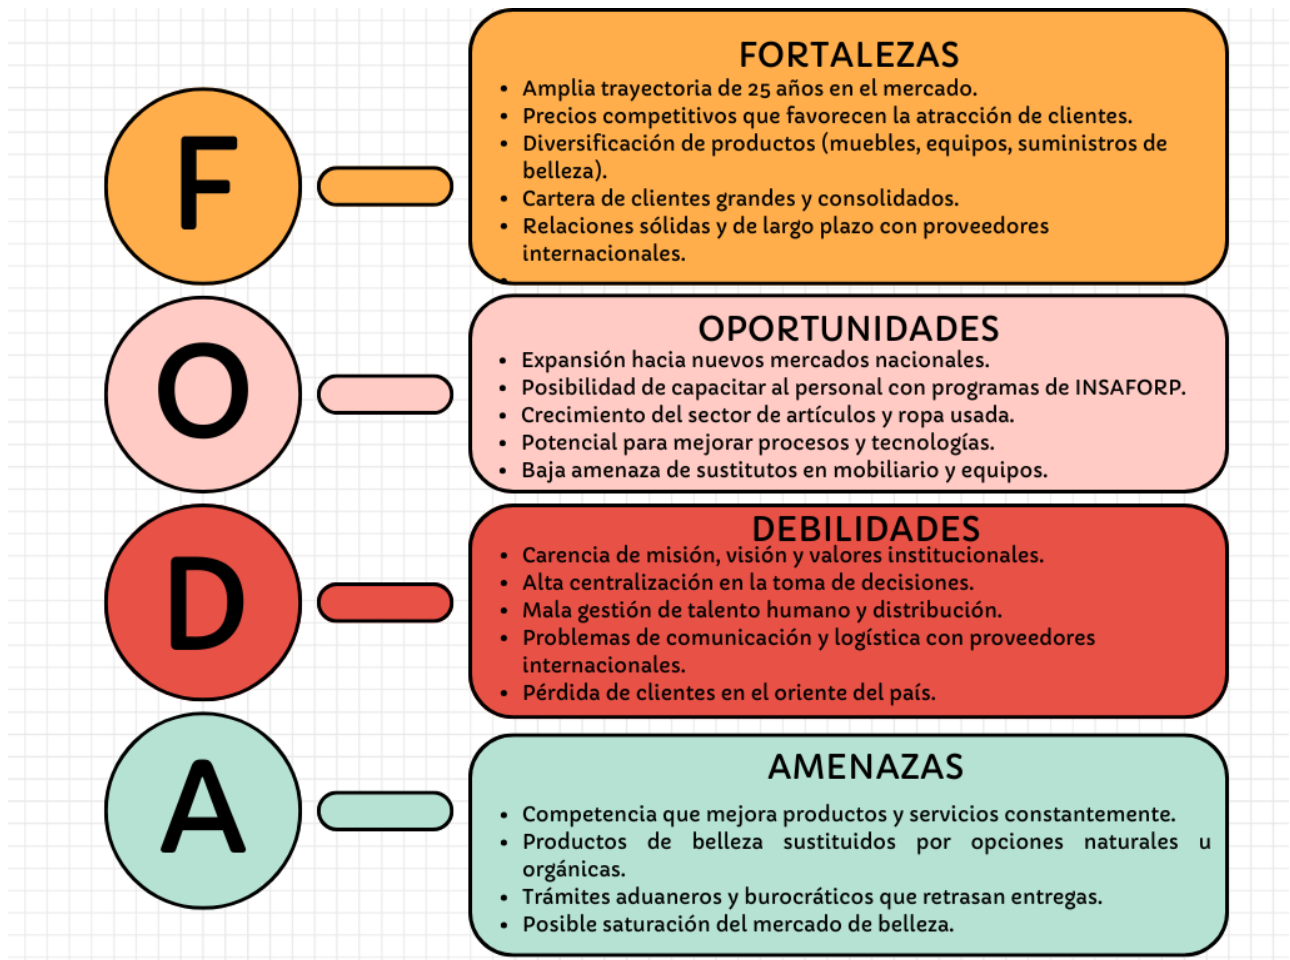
F

FORTALEZAS

- Amplia trayectoria de 25 años en el mercado.
- Precios competitivos que favorecen la atracción de clientes.
- Diversificación de productos (muebles, equipos, suministros de belleza).
- Cartera de clientes grandes y consolidados.
- Relaciones sólidas y de largo plazo con proveedores internacionales.

O

OPORTUNIDADES

- Expansión hacia nuevos mercados nacionales.
- Posibilidad de capacitar al personal con programas de INSAFORP.
- Crecimiento del sector de artículos y ropa usada.
- Potencial para mejorar procesos y tecnologías.
- Baja amenaza de sustitutos en mobiliario y equipos.

D

DEBILIDADES

- Carencia de misión, visión y valores institucionales.
- Alta centralización en la toma de decisiones.
- Mala gestión de talento humano y distribución.
- Problemas de comunicación y logística con proveedores internacionales.
- Pérdida de clientes en el oriente del país.

A

AMENAZAS

- Competencia que mejora productos y servicios constantemente.
- Productos de belleza sustituidos por opciones naturales u orgánicas.
- Trámites aduaneros y burocráticos que retrasan entregas.
- Posible saturación del mercado de belleza.